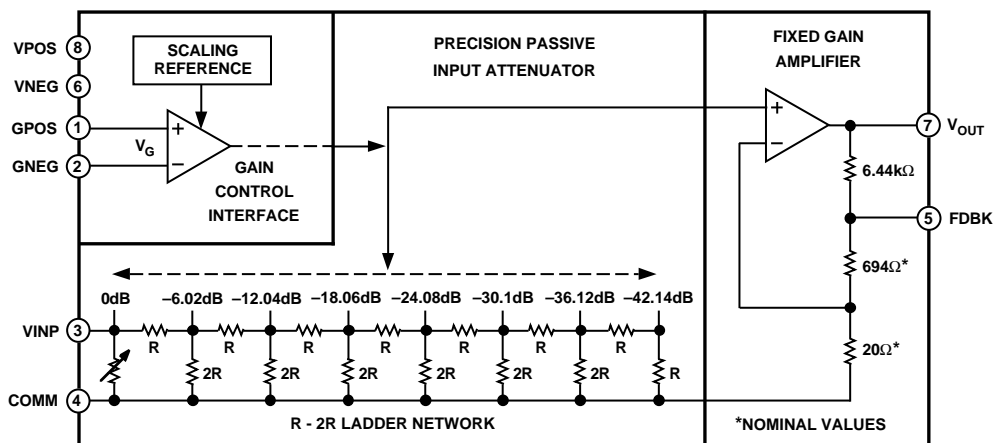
VPOS 8
VNEG 6
GPOS 1
GNEG 2
VINP 3
COMM 4

SCALING REFERENCE

$V_G$

+
−

GAIN CONTROL INTERFACE

PRECISION PASSIVE INPUT ATTENUATOR

FIXED GAIN AMPLIFIER

+
−

7 $V_{OUT}$

6.44kΩ

5 FDBK

694Ω*

20Ω*

0dB −6.02dB −12.04dB −18.06dB −24.08dB −30.1dB −36.12dB −42.14dB

R R R R R R R

2R 2R 2R 2R 2R 2R R

R - 2R LADDER NETWORK

*NOMINAL VALUES